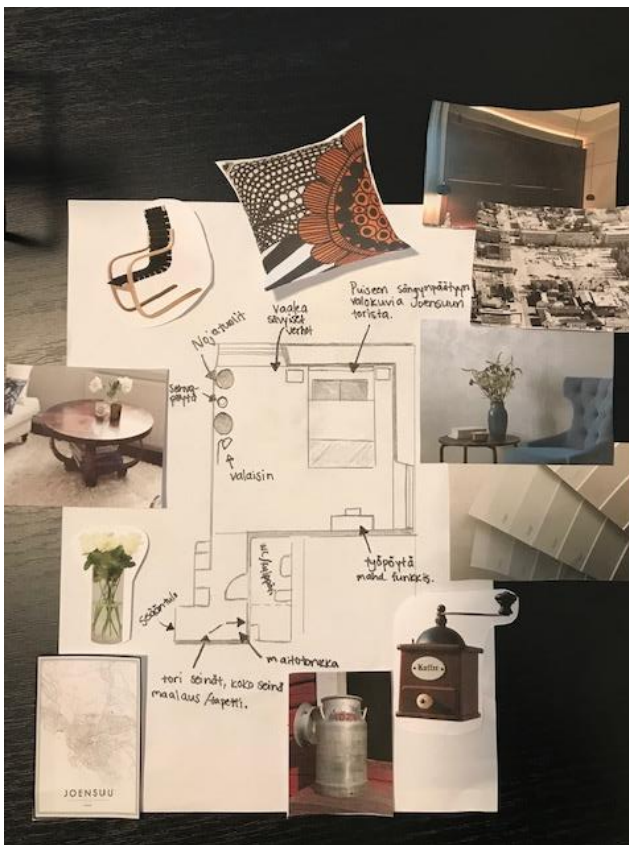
Vaalea sävyiset verhot

Puiseen sängynpäätyyn valokuvia Joensuun torista.

Nojatuolit

Sohvapöytä

Valaisin

työpöytä mahd. funkkis.

Säilytys

Seinähylly

tori seinät, koko seinä maalaus /tapetti.

maitotonkka

Kaffee

JOENSUU